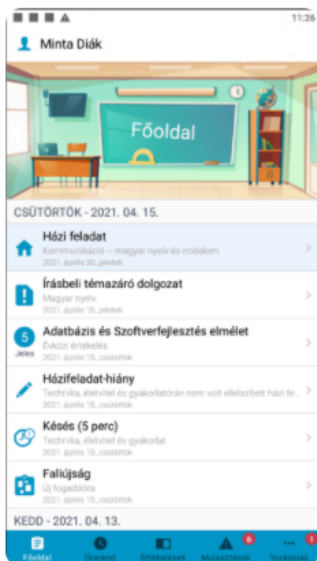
11:26

Minta Diák

Főoldal

CSÜTÖRTÖK - 2021. 04. 15.

Házi feladat
Kommunikáció – magyar nyelv és irodalom
2021. április 30., péntek

Írásbeli témazáró dolgozat
Magyar nyelv
2021. április 16., péntek

5
Jeles
Adatbázis és Szoftverfejlesztés elmélet
Évközi értékelés
2021. április 15., csütörtök

Házifeladat-hiány
Technika, életvitel és gyakorlat órán nem volt elkészített házi fe...
2021. április 15., csütörtök

Késés (5 perc)
Technika, életvitel és gyakorlat
2021. április 15., csütörtök

Faliújság
Új fogadóóra
2021. április 15., csütörtök

KEDD - 2021. 04. 13.

Főoldal
Órarend
Értékelések
Mulasztások 6
Továbbiak 1